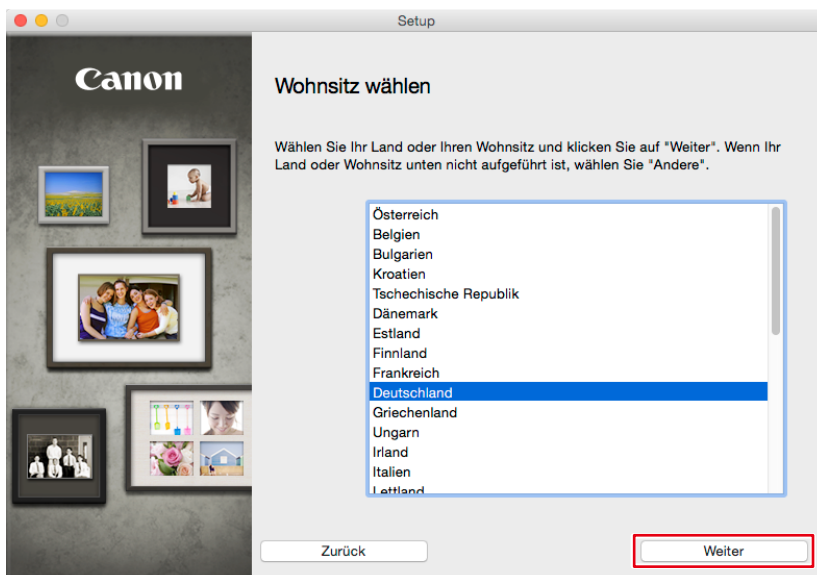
Setup

Canon

Wohnsitz wählen

Wählen Sie Ihr Land oder Ihren Wohnsitz und klicken Sie auf "Weiter". Wenn Ihr Land oder Wohnsitz unten nicht aufgeführt ist, wählen Sie "Andere".

Österreich
Belgien
Bulgarien
Kroatien
Tschechische Republik
Dänemark
Estland
Finnland
Frankreich
Deutschland
Griechenland
Ungarn
Irland
Italien
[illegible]

Zurück

Weiter